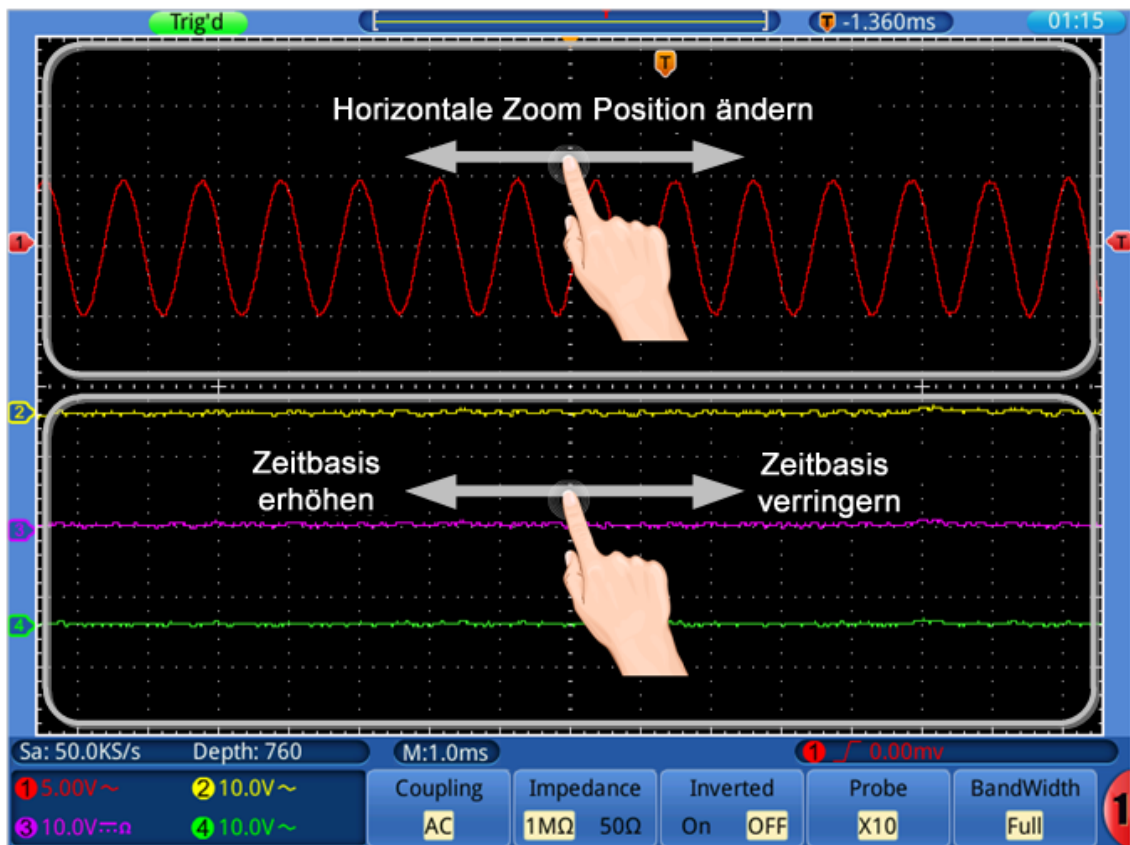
Trig'd

T -1.360ms

01:15

T

Horizontale Zoom Position ändern

1

T

2

Zeitbasis erhöhen

Zeitbasis verringern

3

4

Sa: 50.0KS/s Depth: 760

M:1.0ms

1 0.00mv

1 5.00V ~ 2 10.0V ~

3 10.0V ⎓ Ω 4 10.0V ~

Coupling

AC

Impedance

1MΩ 50Ω

Inverted

On OFF

Probe

X10

BandWidth

Full

1